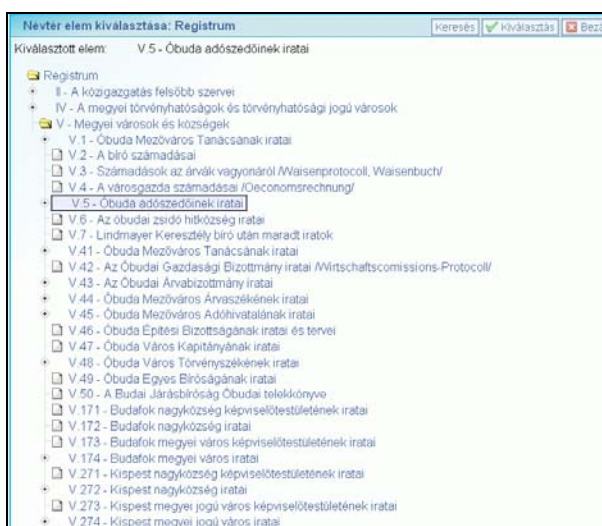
Névtér elem kiválasztása: Registrum

Keresés | Kiválasztás | Bez

Kiválasztott elem: V.5 - Óbuda adószedőinek iratai

Registrum
II - A közigazgatás felsőbb szervei
IV - A megyei törvényhatóságok és törvényhatósági jogú városok
V - Megyei városok és községek
V.1 - Óbuda Mezőváros Tanácsának iratai
V.2 - A bíró számadásai
V.3 - Számadások az árvák vagyonáról /Waisenprotocoll, Waisenbuch/
V.4 - A városgazda számadásai /Oeconomsrechnung/
V.5 - Óbuda adószedőinek iratai
V.6 - Az óbudai zsidó hitközség iratai
V.7 - Lindmayer Keresztély bíró után maradt iratok
V.41 - Óbuda Mezőváros Tanácsának iratai
V.42 - Az Óbudai Gazdasági Bizottmány iratai /Wirtschaftscomissions-Protocoll/
V.43 - Az Óbudai Árvabizottmány iratai
V.44 - Óbuda Mezőváros Árvaszékének iratai
V.45 - Óbuda Mezőváros Adóhivatalának iratai
V.46 - Óbuda Építési Bizottságának iratai és tervei
V.47 - Óbuda Város Kapitányának iratai
V.48 - Óbuda Város Törvényszékének iratai
V.49 - Óbuda Egyes Bíróságának iratai
V.50 - A Budai Járásbíróság Óbudai telekkönyve
V.171 - Budafok nagyközség képviselőtestületének iratai
V.172 - Budafok nagyközség iratai
V.173 - Budafok megyei város képviselőtestületének iratai
V.174 - Budafok megyei város iratai
V.271 - Kispest nagyközség képviselőtestületének iratai
V.272 - Kispest nagyközség iratai
V.273 - Kispest megyei jogú város képviselőtestületének iratai
V.274 - Kispest megyei jogú város iratai